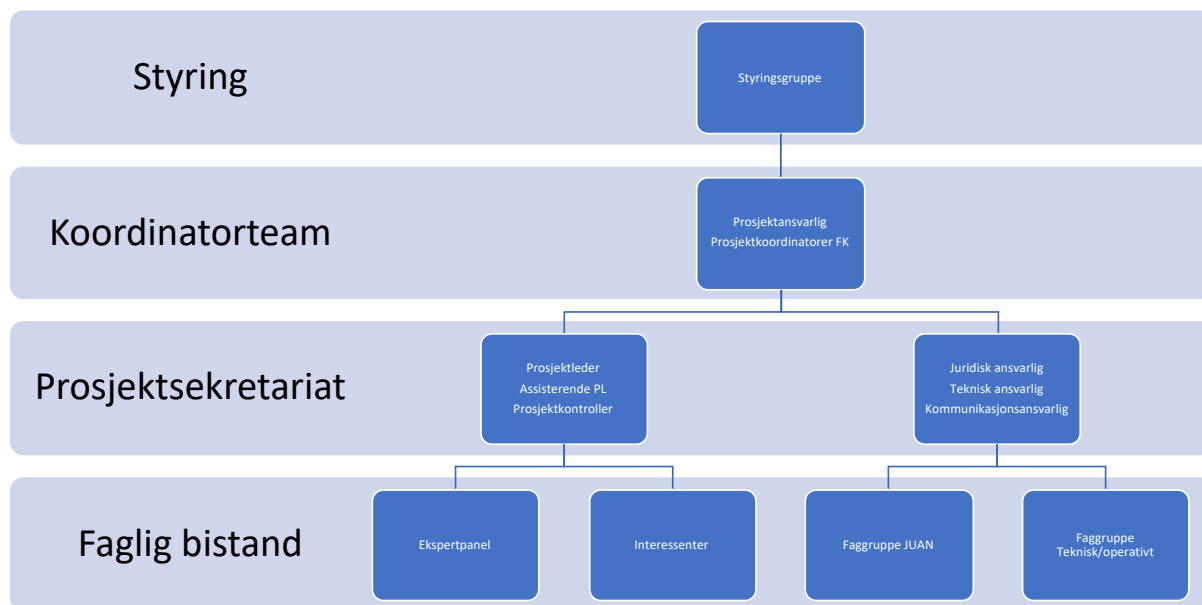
Styring

Styringsgruppe

Koordinatorteam

Prosjektansvarlig
Prosjektkoordinatorer FK

Prosjektsekretariat

Prosjektleder
Assisterende PL
Prosjektkontroller

Juridisk ansvarlig
Teknisk ansvarlig
Kommunikasjonsansvarlig

Faglig bistand

Ekspertpanel

Interessenter

Faggruppe JUAN

Faggruppe
Teknisk/operativt